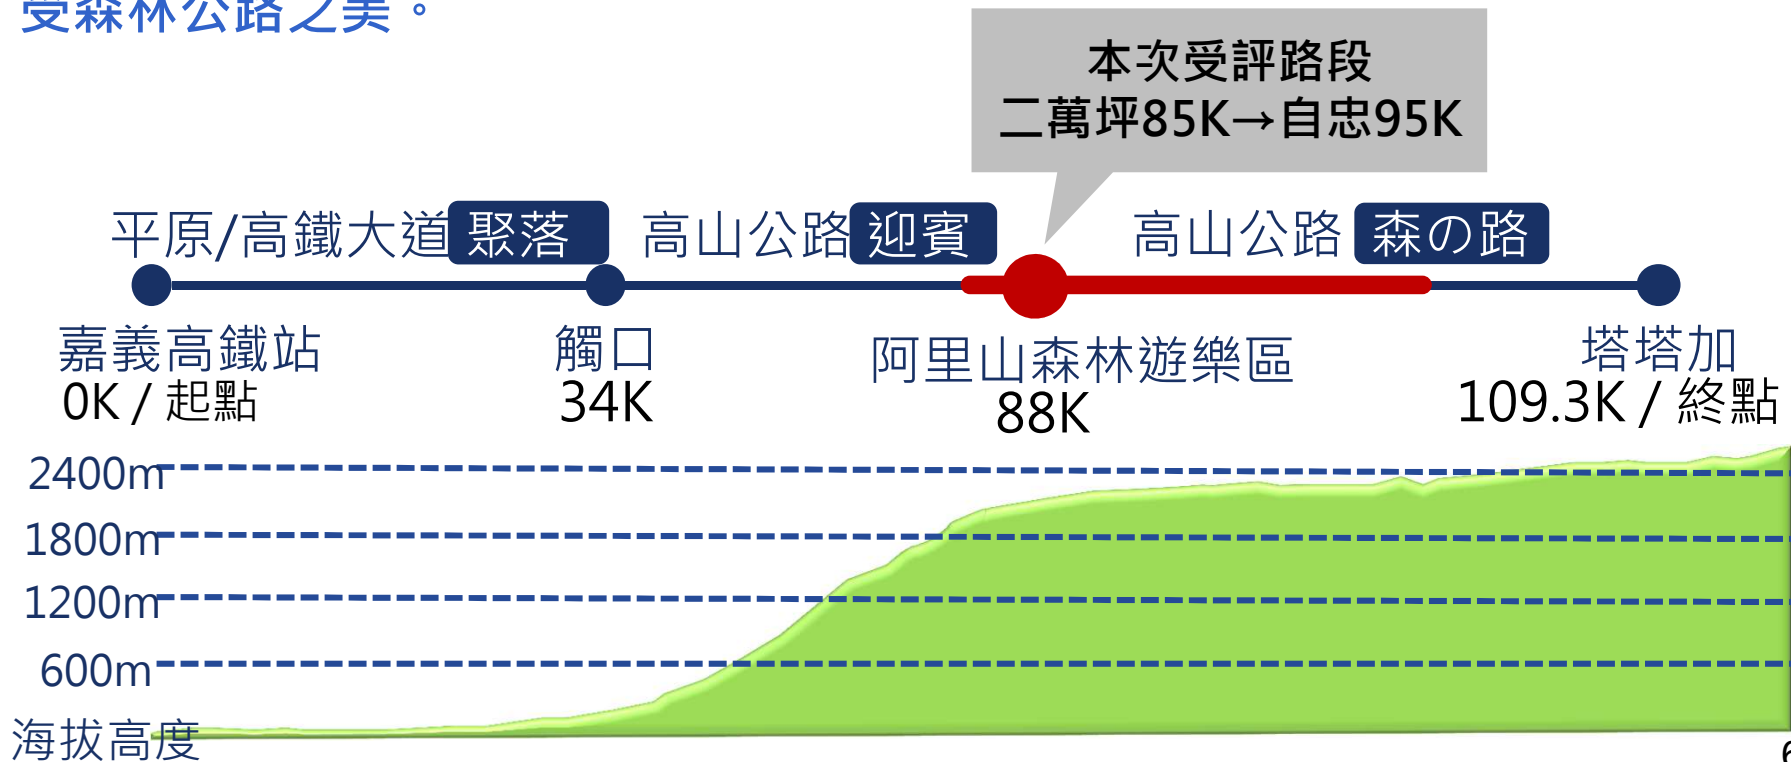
受森林公路之美。

本次受評路段
二萬坪85K→自忠95K

平原/高鐵大道 聚落 高山公路 迎賓 高山公路 森の路

嘉義高鐵站
0K / 起點

觸口
34K

阿里山森林遊樂區
88K

塔塔加
109.3K / 終點

2400m
1800m
1200m
600m
海拔高度